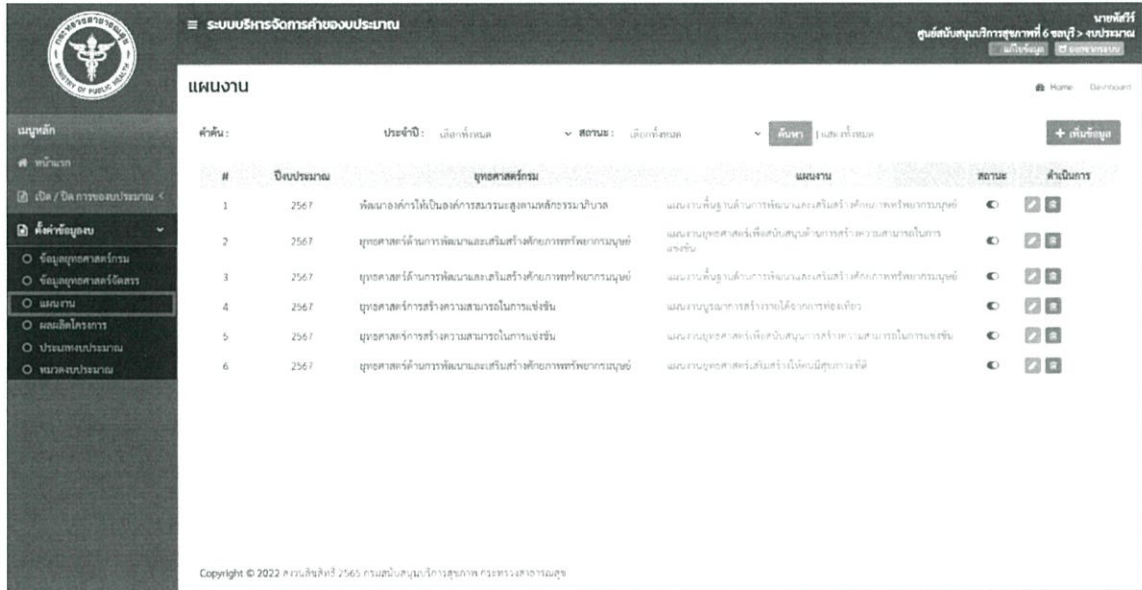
≡ ระบบบริหารจัดการคำของบประมาณ

นายพัสวีร์
ศูนย์สนับสนุนบริการสุขภาพที่ 6 ชลบุรี > งบประมาณ
แก้ไขข้อมูล ออกจากระบบ

เมนูหลัก
หน้าแรก
เปิด / ปิด การของบประมาณ
ตั้งค่าข้อมูลงบ
ข้อมูลยุทธศาสตร์กรม
ข้อมูลยุทธศาสตร์จัดสรร
แผนงาน
ผลผลิตโครงการ
ประเภทงบประมาณ
หมวดงบประมาณ

แผนงาน

Home Dashboard

คำค้น :
ประจำปี : เลือกทั้งหมด
สถานะ : เลือกทั้งหมด
ค้นหา แสดงทั้งหมด
+ เพิ่มข้อมูล

| # | ปีงบประมาณ | ยุทธศาสตร์กรม | แผนงาน | สถานะ | ดำเนินการ |
|---|---|---|---|---|---|
| 1 | 2567 | พัฒนาองค์กรให้เป็นองค์การสมรรถนะสูงตามหลักธรรมาภิบาล | แผนงานพื้นฐานด้านการพัฒนาและเสริมสร้างศักยภาพทรัพยากรมนุษย์ | | |
| 2 | 2567 | ยุทธศาสตร์ด้านการพัฒนาและเสริมสร้างศักยภาพทรัพยากรมนุษย์ | แผนงานยุทธศาสตร์เพื่อสนับสนุนด้านการสร้างความสามารถในการแข่งขัน | | |
| 3 | 2567 | ยุทธศาสตร์ด้านการพัฒนาและเสริมสร้างศักยภาพทรัพยากรมนุษย์ | แผนงานพื้นฐานด้านการพัฒนาและเสริมสร้างศักยภาพทรัพยากรมนุษย์ | | |
| 4 | 2567 | ยุทธศาสตร์การสร้างความสามารถในการแข่งขัน | แผนงานบูรณาการสร้างรายได้จากการท่องเที่ยว | | |
| 5 | 2567 | ยุทธศาสตร์การสร้างความสามารถในการแข่งขัน | แผนงานยุทธศาสตร์เพื่อสนับสนุนการสร้างความสามารถในการแข่งขัน | | |
| 6 | 2567 | ยุทธศาสตร์ด้านการพัฒนาและเสริมสร้างศักยภาพทรัพยากรมนุษย์ | แผนงานยุทธศาสตร์เสริมสร้างให้คนมีสุขภาวะที่ดี | | |

Copyright © 2022 สงวนลิขสิทธิ์ 2565 กรมสนับสนุนบริการสุขภาพ กระทรวงสาธารณสุข